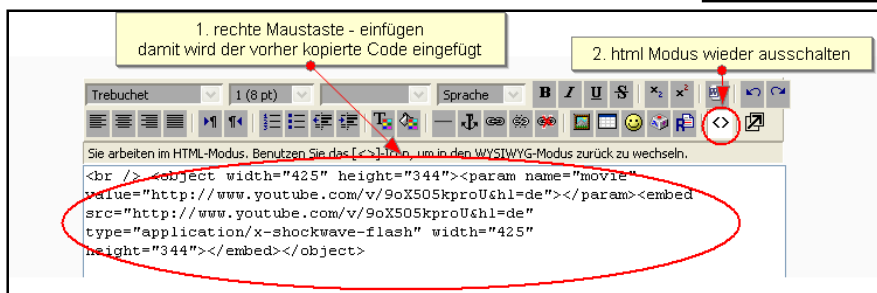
1. rechte Maustaste - einfügen
damit wird der vorher kopierte Code eingefügt

2. html Modus wieder ausschalten

Trebuchet
1 (8 pt)
Sprache
B I U S

Sie arbeiten im HTML-Modus. Benutzen Sie das [<>]-Icon, um in den WYSIWYG-Modus zurück zu wechseln.

<br /> <object width="425" height="344"><param name="movie" value="http://www.youtube.com/v/9oX5O5kproU&hl=de"></param><embed src="http://www.youtube.com/v/9oX5O5kproU&hl=de" type="application/x-shockwave-flash" width="425" height="344"></embed></object>